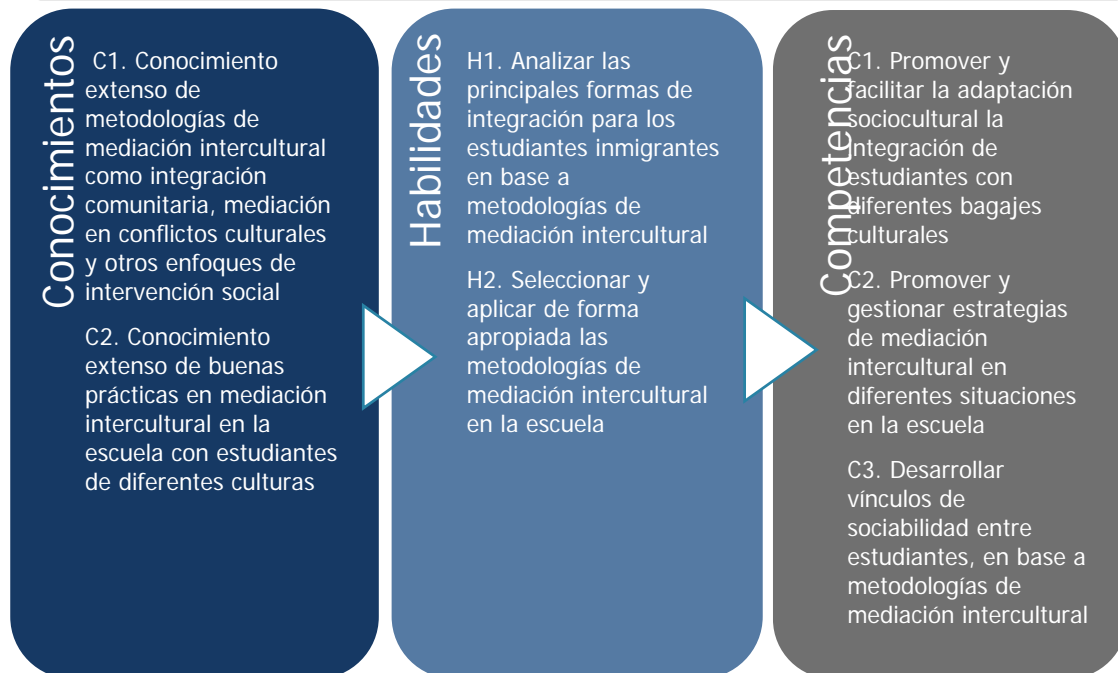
Conocimientos

C1. Conocimiento extenso de metodologías de mediación intercultural como integración comunitaria, mediación en conflictos culturales y otros enfoques de intervención social

C2. Conocimiento extenso de buenas prácticas en mediación intercultural en la escuela con estudiantes de diferentes culturas

Habilidades

H1. Analizar las principales formas de integración para los estudiantes inmigrantes en base a metodologías de mediación intercultural

H2. Seleccionar y aplicar de forma apropiada las metodologías de mediación intercultural en la escuela

Competencias

C1. Promover y facilitar la adaptación sociocultural la integración de estudiantes con diferentes bagajes culturales

C2. Promover y gestionar estrategias de mediación intercultural en diferentes situaciones en la escuela

C3. Desarrollar vínculos de sociabilidad entre estudiantes, en base a metodologías de mediación intercultural